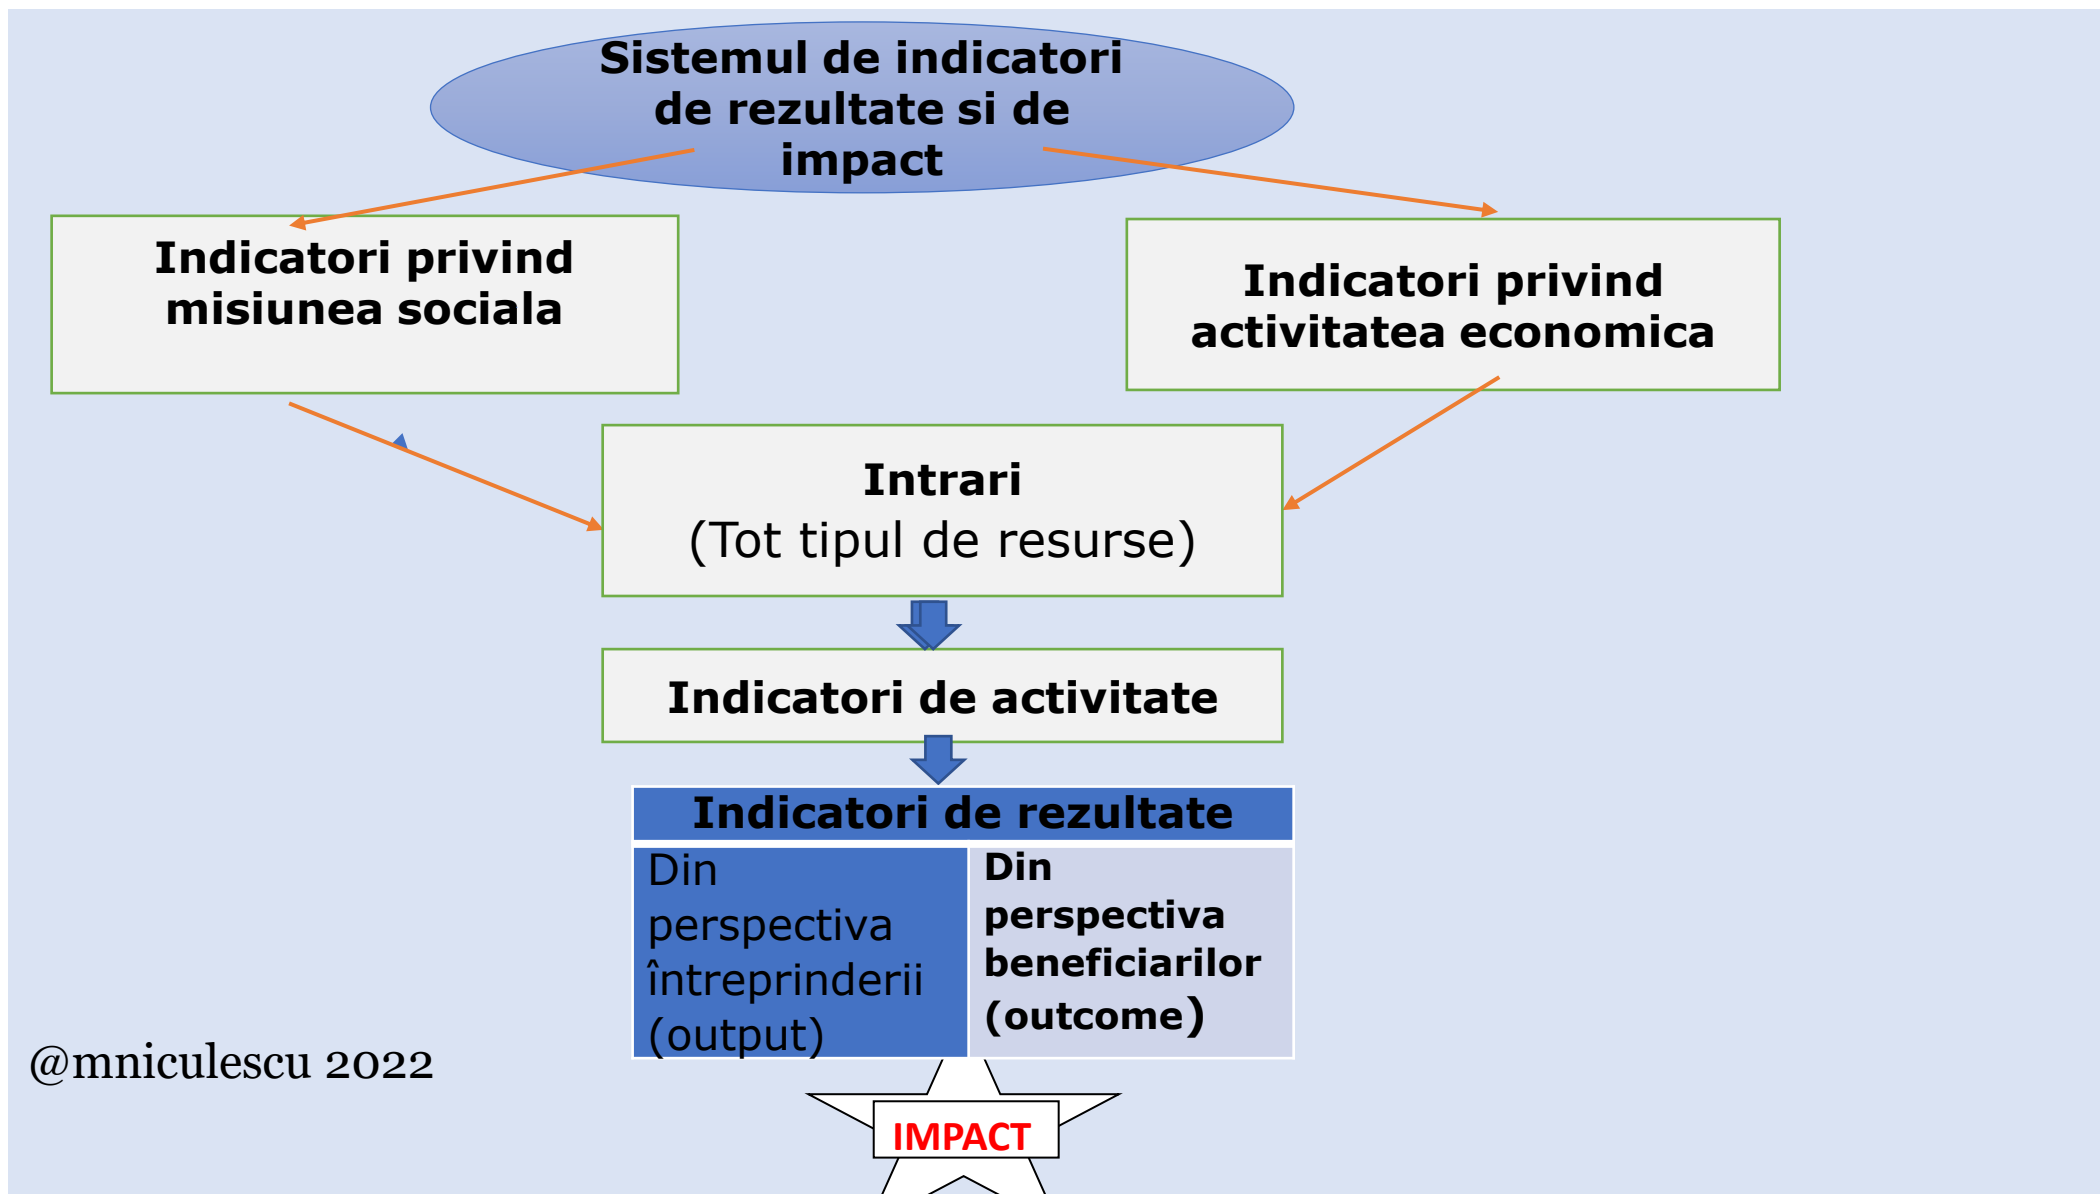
Sistemul de indicatori de rezultate si de impact

Indicatori privind misiunea sociala

Indicatori privind activitatea economica

Intrari
(Tot tipul de resurse)

Indicatori de activitate

| Indicatori de rezultate | |
|---|---|
| Din perspectiva întreprinderii (output) | Din perspectiva beneficiarilor (outcome) |

@mniculescu 2022

IMPACT